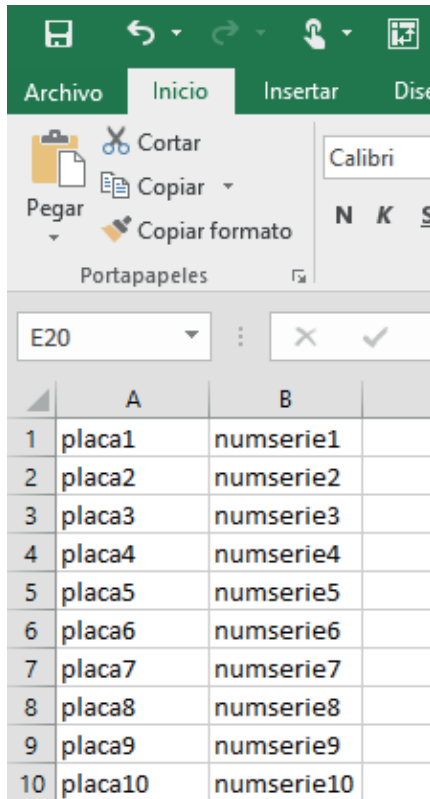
Archivo Inicio Insertar Dise

Cortar
Copiar
Pegar
Copiar formato
Portapapeles

Calibri
N K S

E20

| | A | B |
|---|---|---|
| 1 | placa1 | numserie1 |
| 2 | placa2 | numserie2 |
| 3 | placa3 | numserie3 |
| 4 | placa4 | numserie4 |
| 5 | placa5 | numserie5 |
| 6 | placa6 | numserie6 |
| 7 | placa7 | numserie7 |
| 8 | placa8 | numserie8 |
| 9 | placa9 | numserie9 |
| 10 | placa10 | numserie10 |